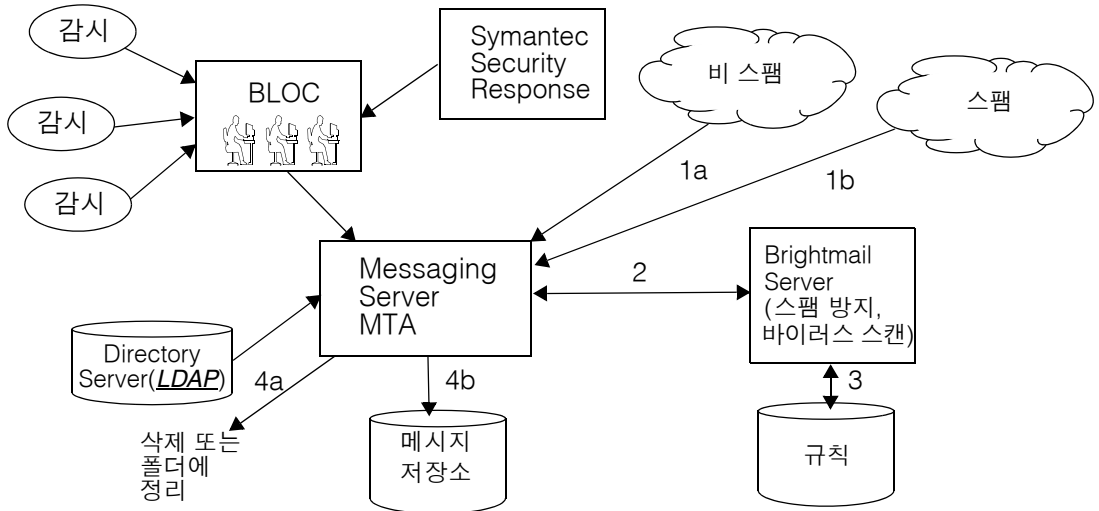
감시

감시

감시

BLOC

Symantec Security Response

비 스팸

스팸

1a

1b

Messaging Server MTA

2

Brightmail Server (스팸 방지, 바이러스 스캔)

Directory Server(LDAP)

4a

4b

3

삭제 또는 폴더에 정리

메시지 저장소

규칙